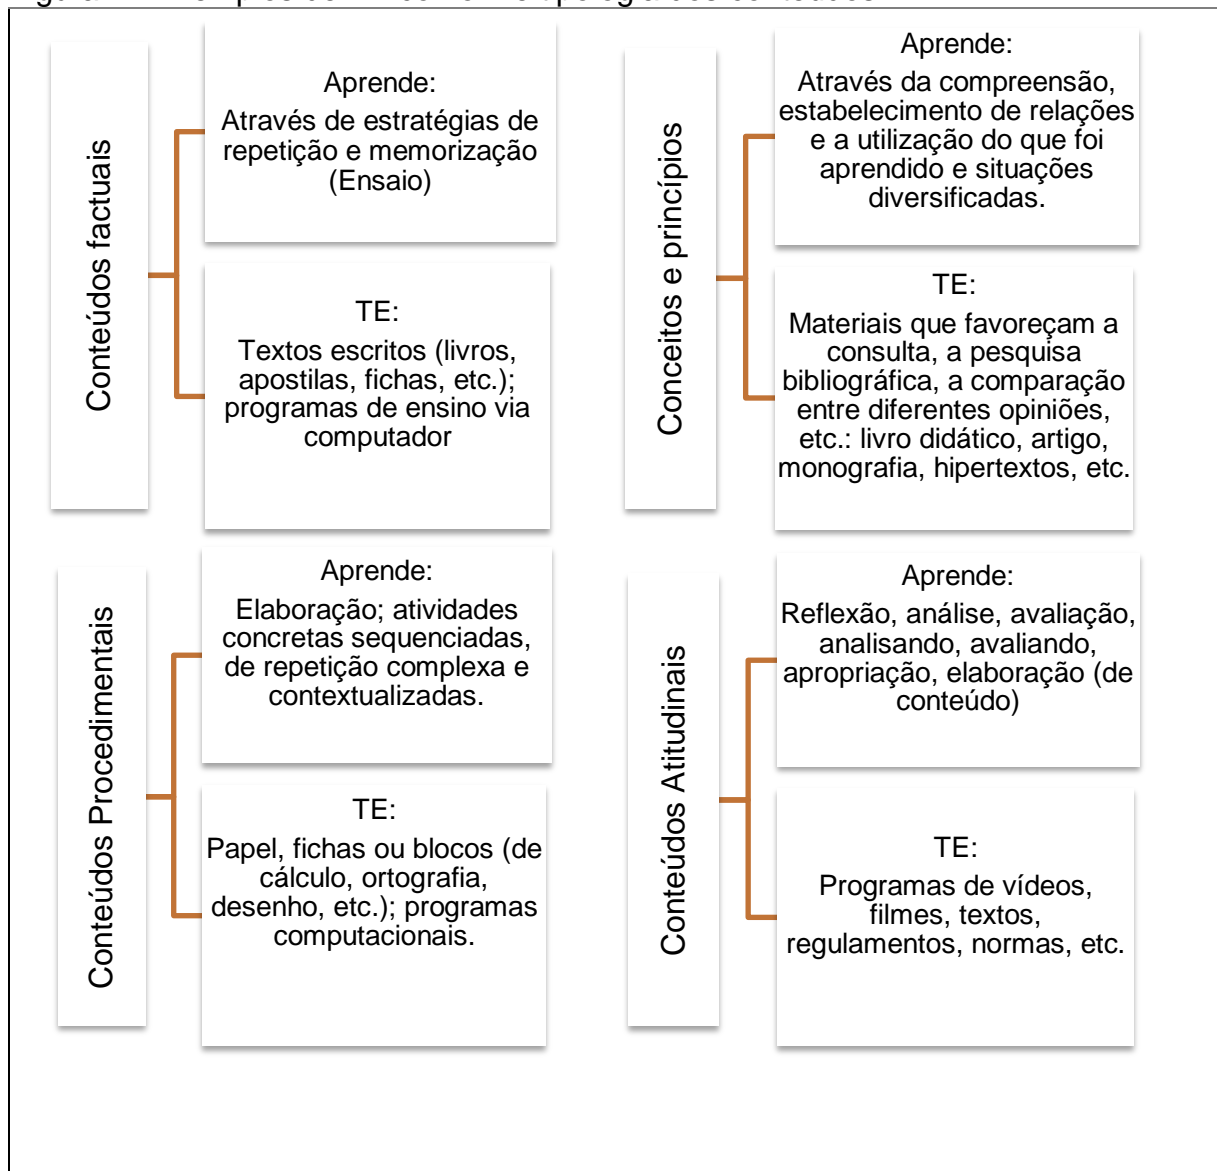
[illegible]

Conteúdos factuais

Aprende:
Através de estratégias de repetição e memorização (Ensaio)

TE:
Textos escritos (livros, apostilas, fichas, etc.); programas de ensino via computador

Conceitos e princípios

Aprende:
Através da compreensão, estabelecimento de relações e a utilização do que foi aprendido e situações diversificadas.

TE:
Materiais que favoreçam a consulta, a pesquisa bibliográfica, a comparação entre diferentes opiniões, etc.: livro didático, artigo, monografia, hipertextos, etc.

Conteúdos Procedimentais

Aprende:
Elaboração; atividades concretas sequenciadas, de repetição complexa e contextualizadas.

TE:
Papel, fichas ou blocos (de cálculo, ortografia, desenho, etc.); programas computacionais.

Conteúdos Atitudinais

Aprende:
Reflexão, análise, avaliação, analisando, avaliando, apropriação, elaboração (de conteúdo)

TE:
Programas de vídeos, filmes, textos, regulamentos, normas, etc.